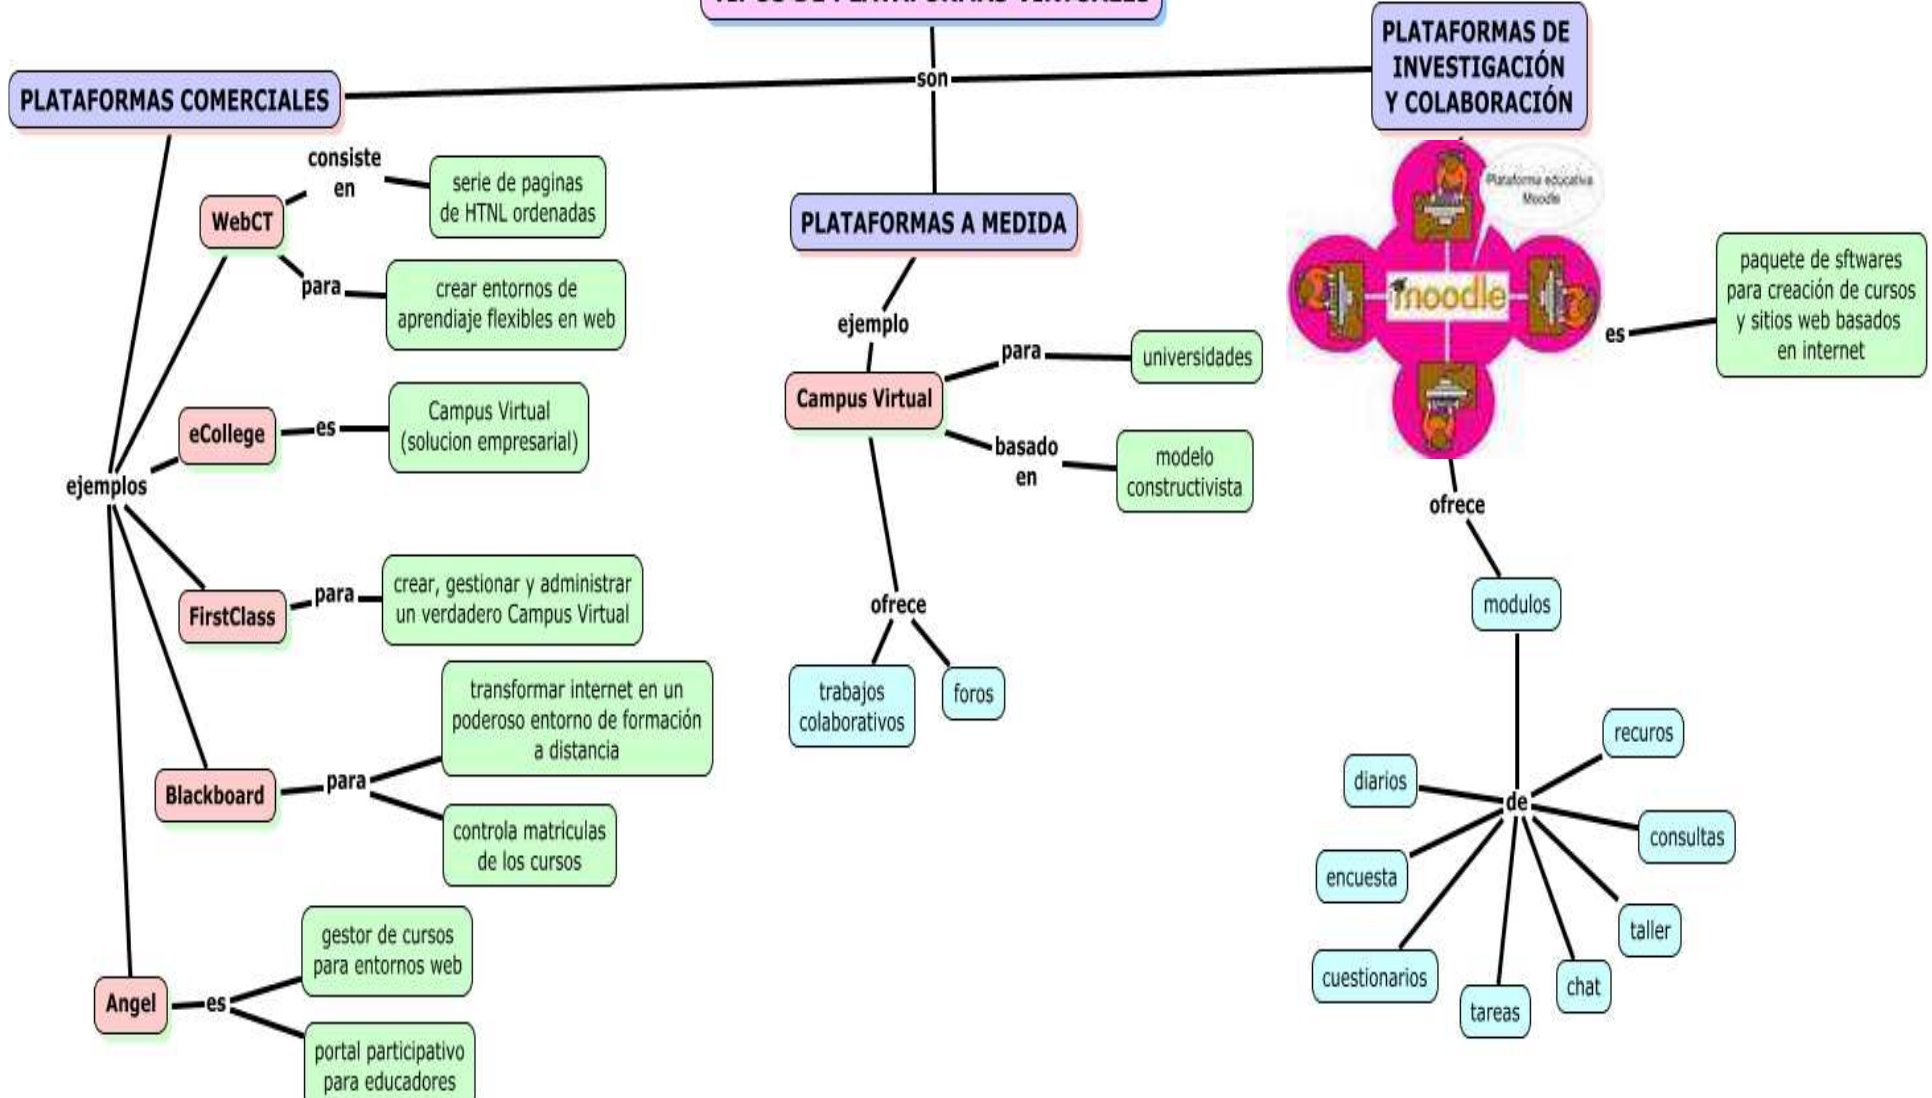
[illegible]

son

PLATAFORMAS COMERCIALES

PLATAFORMAS A MEDIDA

PLATAFORMAS DE INVESTIGACIÓN Y COLABORACIÓN

ejemplos

WebCT

consiste en

serie de paginas de HTNL ordenadas

para

crear entornos de aprendiaje flexibles en web

eCollege

es

Campus Virtual (solucion empresarial)

FirstClass

para

crear, gestionar y administrar un verdadero Campus Virtual

Blackboard

para

transformar internet en un poderoso entorno de formación a distancia

controla matriculas de los cursos

Angel

es

gestor de cursos para entornos web

portal participativo para educadores

ejemplo

Campus Virtual

para

universidades

basado en

modelo constructivista

ofrece

trabajos colaborativos

foros

Plataforma educativa Moodle

moodle

es

paquete de sftwares para creación de cursos y sitios web basados en internet

ofrece

modulos

de

recuros

diarios

consultas

encuesta

taller

cuestionarios

chat

tareas